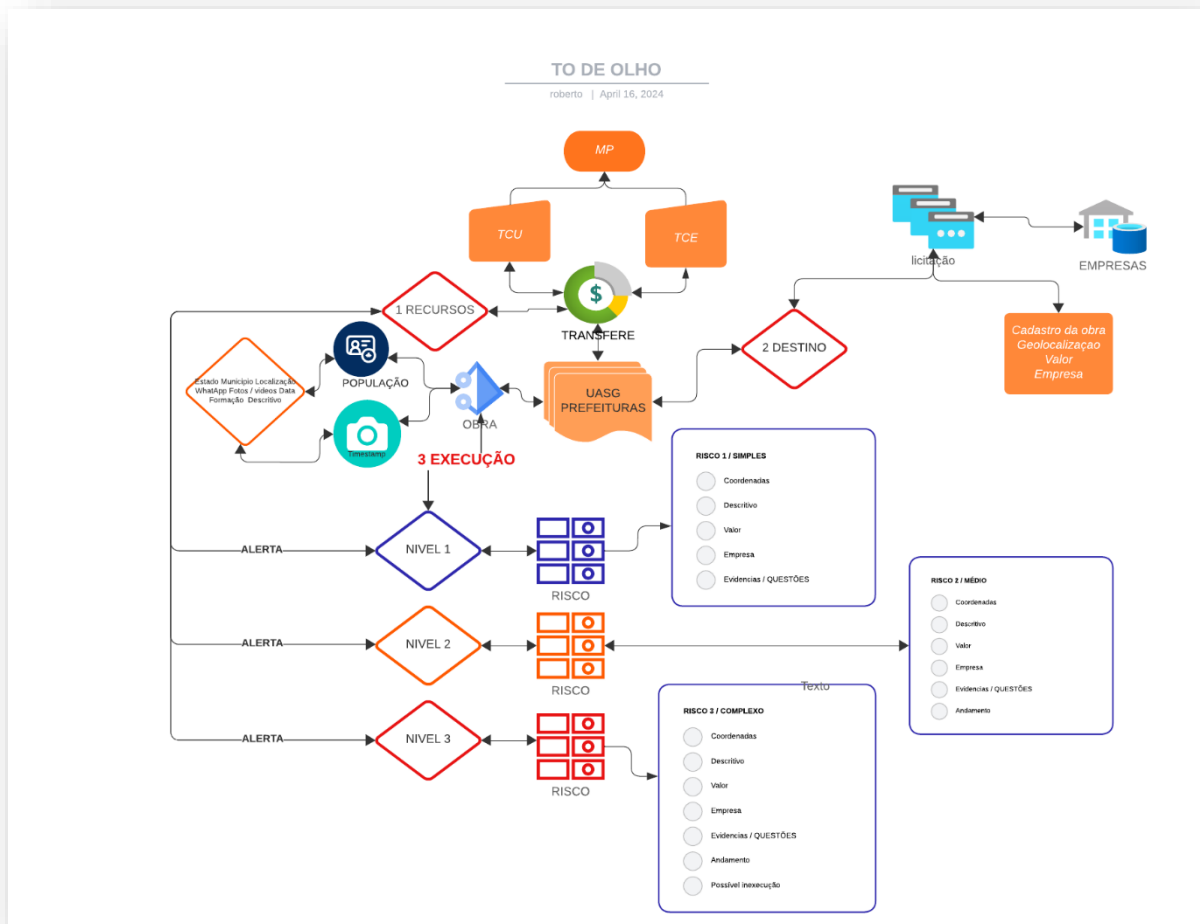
TO DE OLHO

roberto | April 16, 2024

MP

TCU

TCE

licitação

EMPRESAS

1 RECURSOS

TRANSFERE

2 DESTINO

Cadastro da obra
Geolocalizaçao
Valor
Empresa

Estado Municipio Localização WhatApp Fotos / videos Data Formação Descritivo

POPULAÇÃO

OBRA

UASG
PREFEITURAS

Timestamp

3 EXECUÇÃO

RISCO 1 / SIMPLES
Coordenadas
Descritivo
Valor
Empresa
Evidencias / QUESTÕES

ALERTA

NIVEL 1

RISCO

RISCO 2 / MÉDIO
Coordenadas
Descritivo
Valor
Empresa
Evidencias / QUESTÕES
Andamento

ALERTA

NIVEL 2

RISCO

Texto

RISCO 3 / COMPLEXO
Coordenadas
Descritivo
Valor
Empresa
Evidencias / QUESTÕES
Andamento
Possível inexecução

ALERTA

NIVEL 3

RISCO